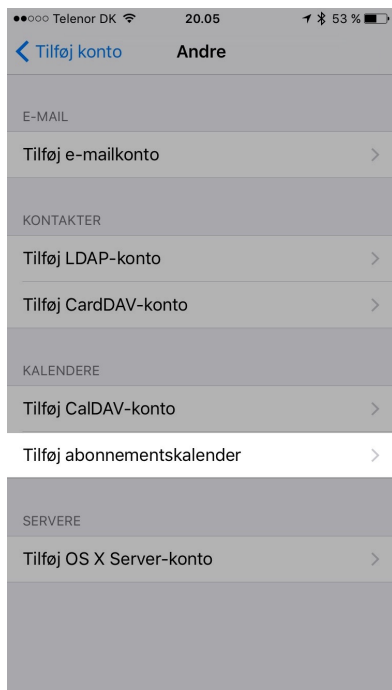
●●○○○ Telenor DK 20.05 53 %

Tilføj konto Andre

E-MAIL

Tilføj e-mailkonto

KONTAKTER

Tilføj LDAP-konto

Tilføj CardDAV-konto

KALENDERE

Tilføj CalDAV-konto

Tilføj abonnementskalender

SERVERE

Tilføj OS X Server-konto